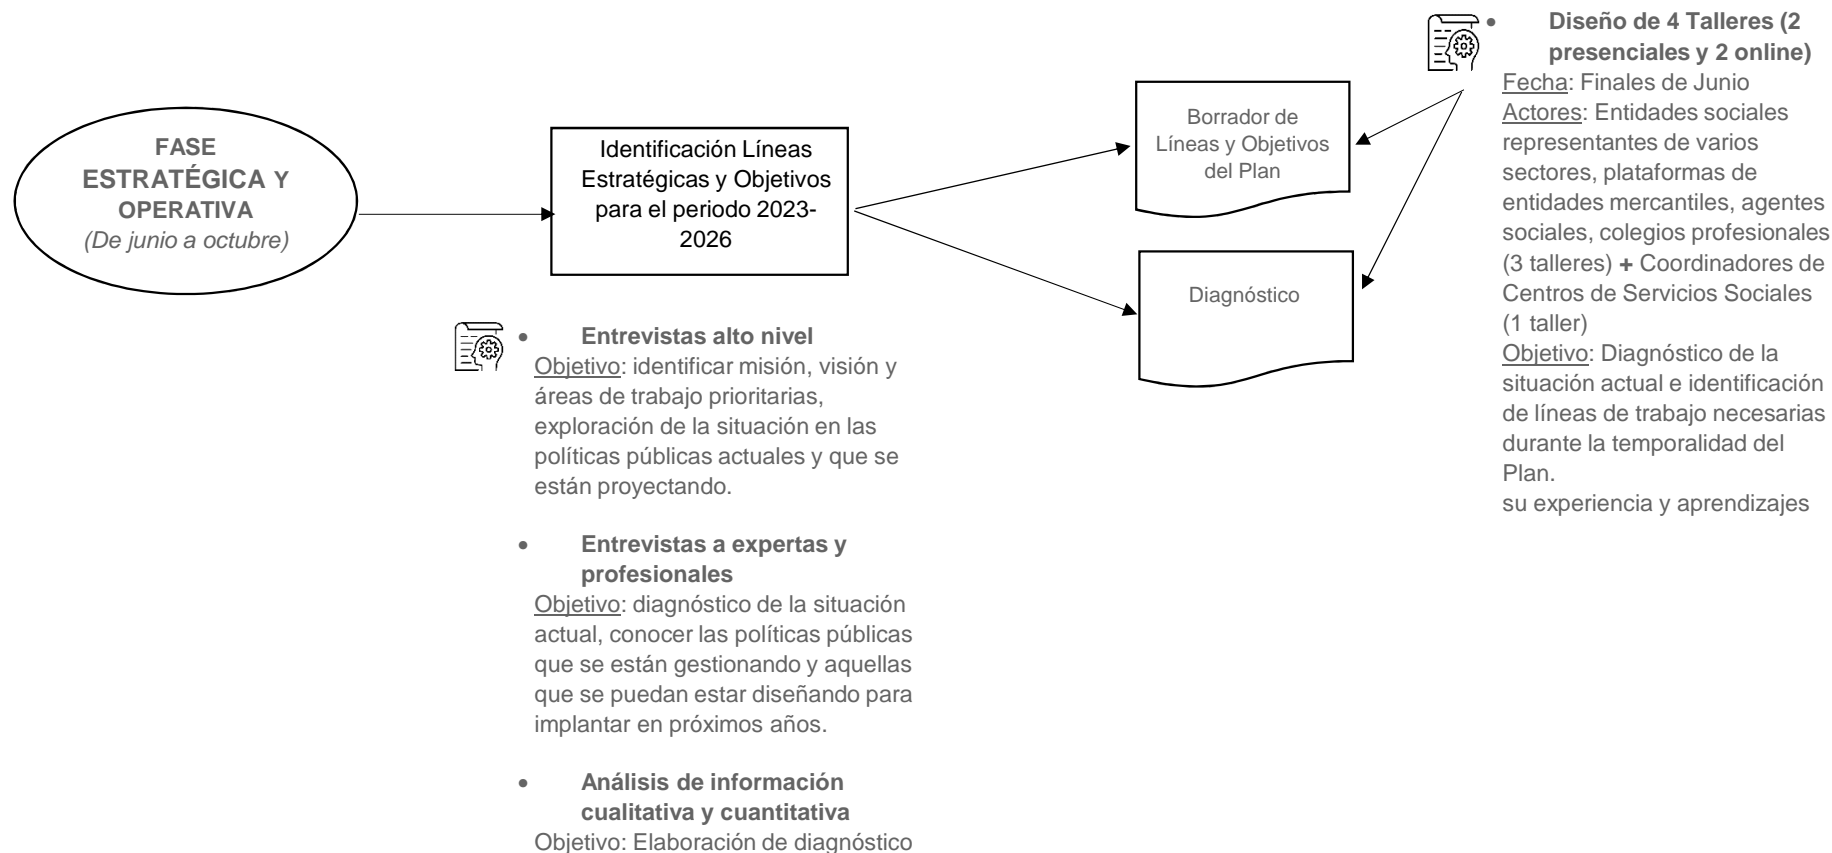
FASE ESTRATÉGICA Y OPERATIVA
(De junio a octubre)

Identificación Líneas Estratégicas y Objetivos para el periodo 2023-2026

Borrador de Líneas y Objetivos del Plan

Diagnóstico

• Diseño de 4 Talleres (2 presenciales y 2 online)
Fecha: Finales de Junio
Actores: Entidades sociales representantes de varios sectores, plataformas de entidades mercantiles, agentes sociales, colegios profesionales (3 talleres) + Coordinadores de Centros de Servicios Sociales (1 taller)
Objetivo: Diagnóstico de la situación actual e identificación de líneas de trabajo necesarias durante la temporalidad del Plan.
su experiencia y aprendizajes

• Entrevistas alto nivel
Objetivo: identificar misión, visión y áreas de trabajo prioritarias, exploración de la situación en las políticas públicas actuales y que se están proyectando.

• Entrevistas a expertas y profesionales
Objetivo: diagnóstico de la situación actual, conocer las políticas públicas que se están gestionando y aquellas que se puedan estar diseñando para implantar en próximos años.

• Análisis de información cualitativa y cuantitativa
Objetivo: Elaboración de diagnóstico